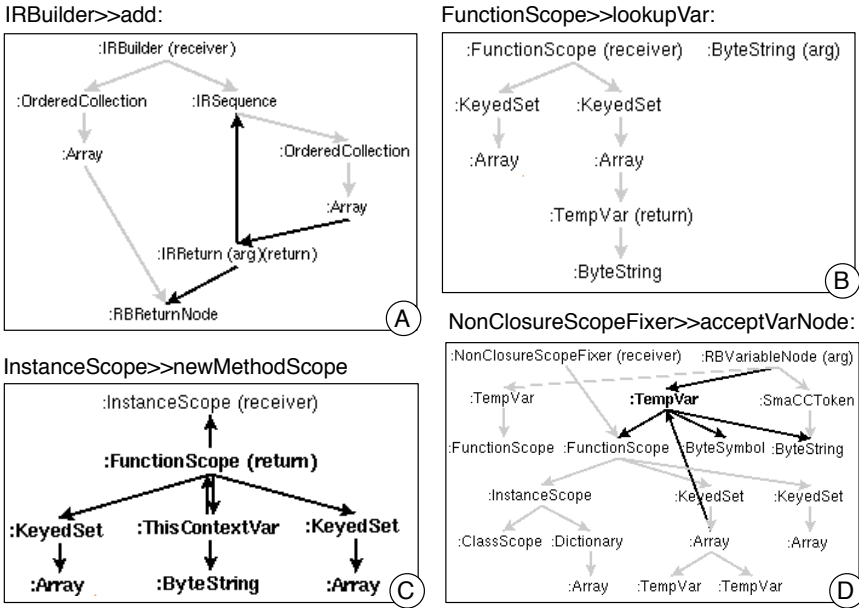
IRBuilder>>add:

:IRBuilder (receiver)

:OrderedCollection

:IRSequence

:Array

:OrderedCollection

:Array

:IRReturn (arg)(return)

:RBReturnNode

A

FunctionScope>>lookupVar:

:FunctionScope (receiver)

:ByteString (arg)

:KeyedSet

:KeyedSet

:Array

:Array

:TempVar (return)

:ByteString

B

InstanceScope>>newMethodScope

:InstanceScope (receiver)

:FunctionScope (return)

:KeyedSet

:ThisContextVar

:KeyedSet

:Array

:ByteString

:Array

C

NonClosureScopeFixer>>acceptVarNode:

:NonClosureScopeFixer (receiver)

:RBVariableNode (arg)

:TempVar

:TempVar

:SmaCCToken

:FunctionScope

:FunctionScope

:ByteSymbol

:ByteString

:InstanceScope

:KeyedSet

:KeyedSet

:ClassScope

:Dictionary

:Array

:Array

:Array

:TempVar

:TempVar

D